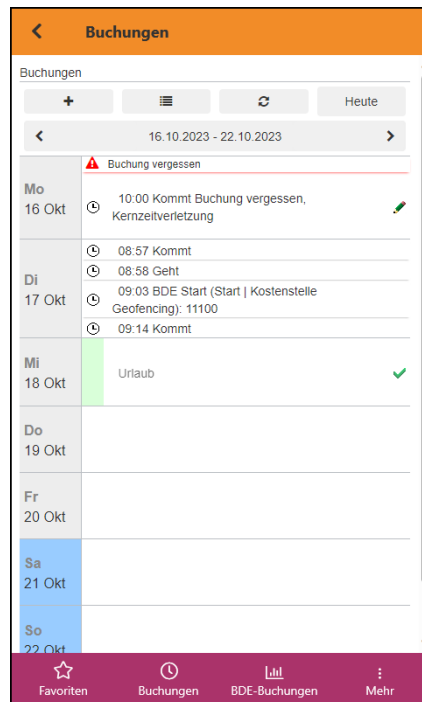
Buchungen

Buchungen

Heute

16.10.2023 - 22.10.2023

Buchung vergessen

Mo
16 Okt

10:00 Kommt Buchung vergessen, Kernzeitverletzung

Di
17 Okt

08:57 Kommt

08:58 Geht

09:03 BDE Start (Start | Kostenstelle Geofencing): 11100

09:14 Kommt

Mi
18 Okt

Urlaub

Do
19 Okt

Fr
20 Okt

Sa
21 Okt

So
22 Okt

Favoriten

Buchungen

BDE-Buchungen

Mehr